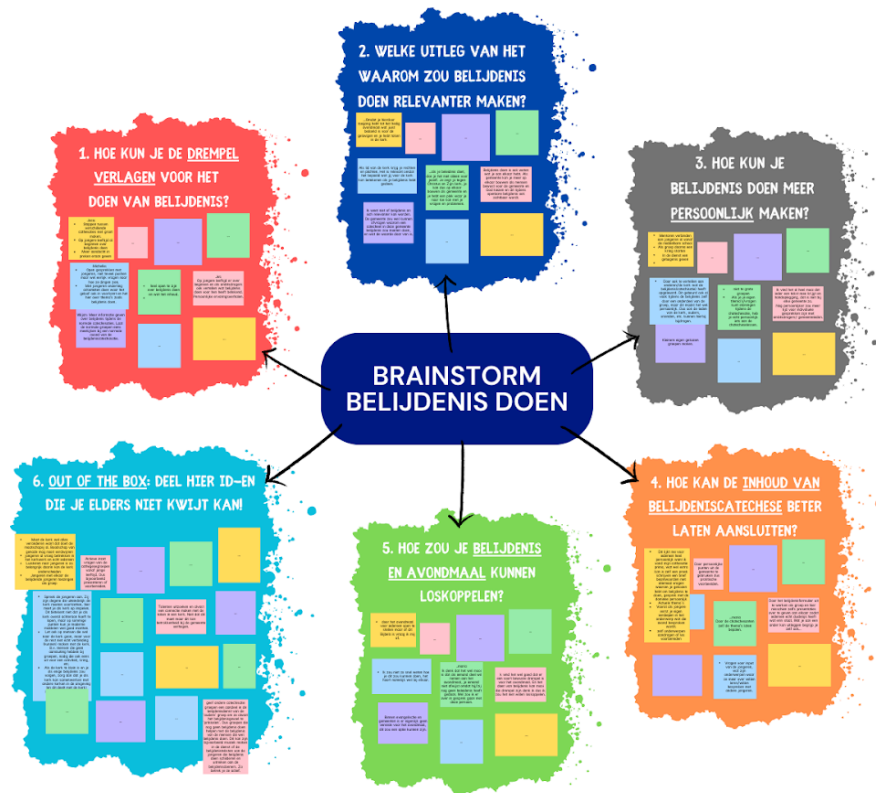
2. WELKE UITLEG VAN HET WAAROM ZOU BELIJDENIS DOEN RELEVANTER MAKEN?

1. HOE KUN JE DE DREMPEL VERLAGEN VOOR HET DOEN VAN BELIJDENIS?

3. HOE KUN JE BELIJDENIS DOEN MEER PERSOONLIJK MAKEN?

BRAINSTORM BELIJDENIS DOEN

6. OUT OF THE BOX: DEEL HIER ID-EN DIE JE ELDERS NIET KWIJT KAN!

5. HOE ZOU JE BELIJDENIS EN AVONDMAAL KUNNEN LOSKOPPELEN?

4. HOE KAN DE INHOUD VAN BELIJDENISCATECHESE BETER LATEN AANSLUITEN?